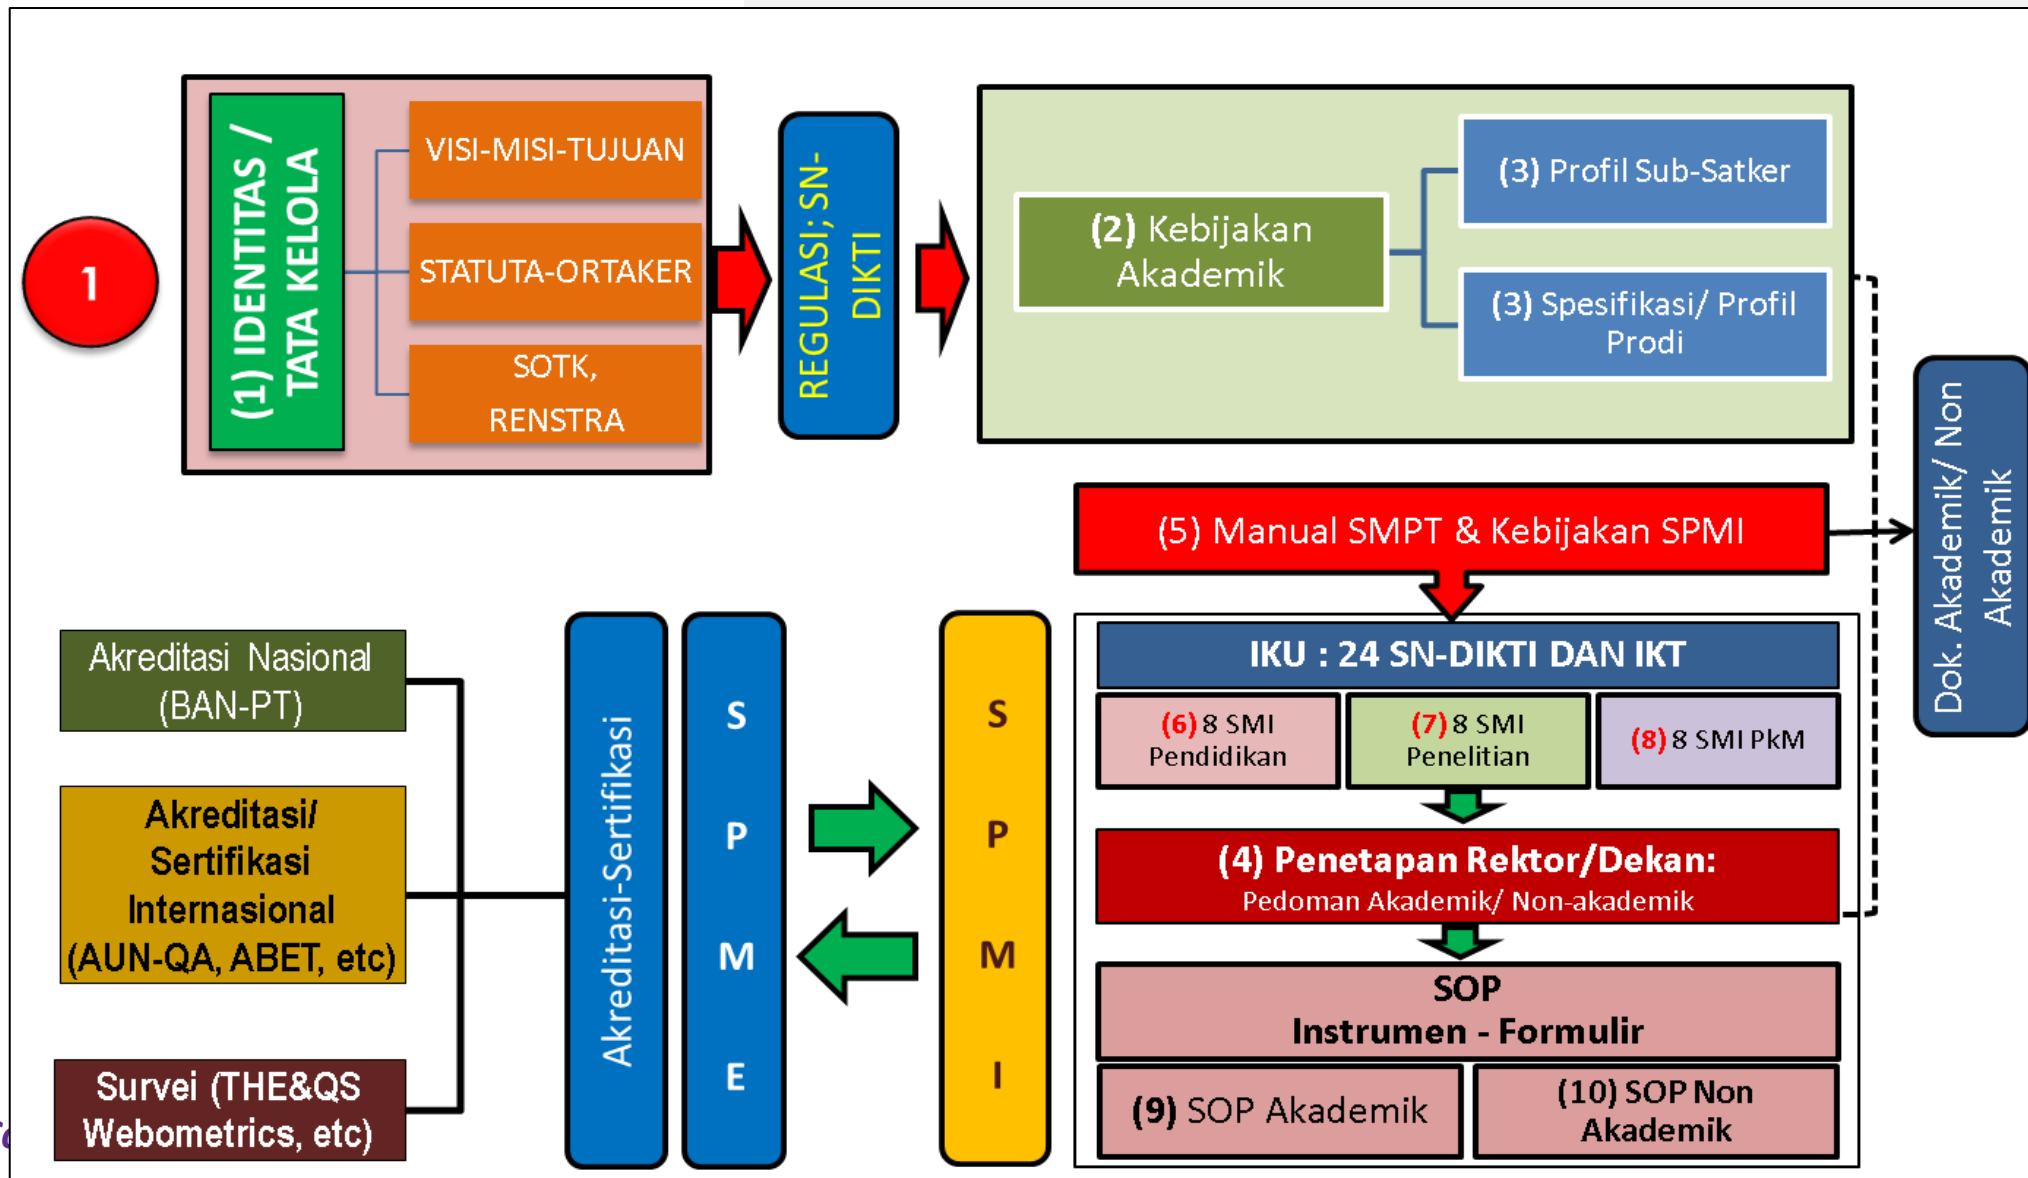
1

(1) IDENTITAS / TATA KELOLA

VISI-MISI-TUJUAN

STATUTA-ORTAKER

SOTK, RENSTRA

REGULASI; SN-DIKTI

(2) Kebijakan Akademik

(3) Profil Sub-Satker

(3) Spesifikasi/ Profil Prodi

Dok. Akademik/ Non Akademik

(5) Manual SMPT & Kebijakan SPMI

Akreditasi Nasional (BAN-PT)

Akreditasi/ Sertifikasi Internasional (AUN-QA, ABET, etc)

Survei (THE&QS Webometrics, etc)

Akreditasi-Sertifikasi

S P M E

S P M I

IKU : 24 SN-DIKTI DAN IKT

(6) 8 SMI Pendidikan

(7) 8 SMI Penelitian

(8) 8 SMI PkM

(4) Penetapan Rektor/Dekan:
Pedoman Akademik/ Non-akademik

SOP
Instrumen - Formulir

(9) SOP Akademik

(10) SOP Non Akademik